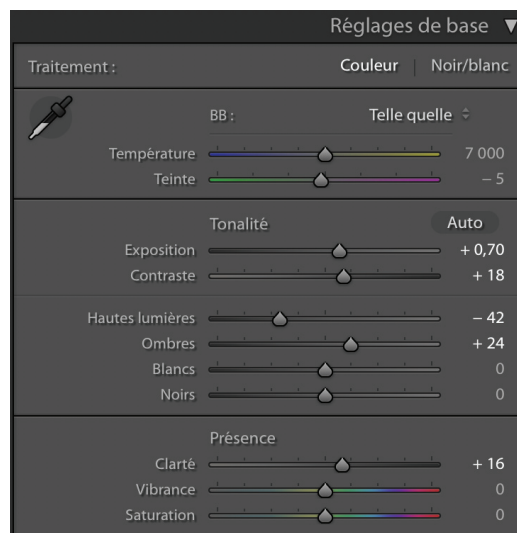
Réglages de base ▼

Traitement : Couleur | Noir/blanc

BB : Telle quelle ÷

Température 7 000
Teinte – 5

Tonalité Auto

Exposition + 0,70
Contraste + 18

Hautes lumières – 42
Ombres + 24
Blancs 0
Noirs 0

Présence

Clarté + 16
Vibrance 0
Saturation 0